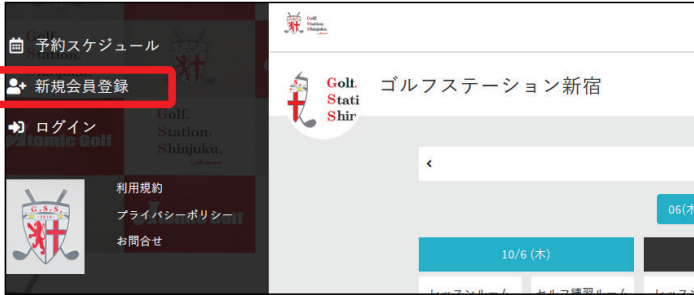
予約スケジュール
新規会員登録
ログイン

Golf. Station. Shinjuku.

Atomic Golf

G.S.S

利用規約
プライバシーポリシー
お問合せ

Golf. Station. Shinjuku.

Golf. Stati Shin

ゴルフステーション新宿

<

06(木

10/6 (木)

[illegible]